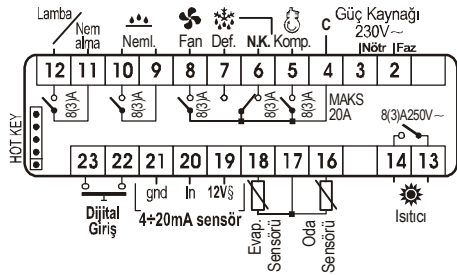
Lamba
Nem alma
Neml.
Fan
Def.
N.K.
Komp.
C
Güç Kaynağı 230V~
Nötr
Faz
12 11 10 9 8 7 6 5 4 3 2
8(3)A
8(3)A
8(3)A
8(3)A
MAKS 20A
HOT KEY
8(3)A250V~
23 22 21 20 19 18 17 16 14 13
gnd
In
12V§
Dijital Giriş
4÷20mA sensör
Evap. Sensörü
Oda Sensörü
Isıtıcı